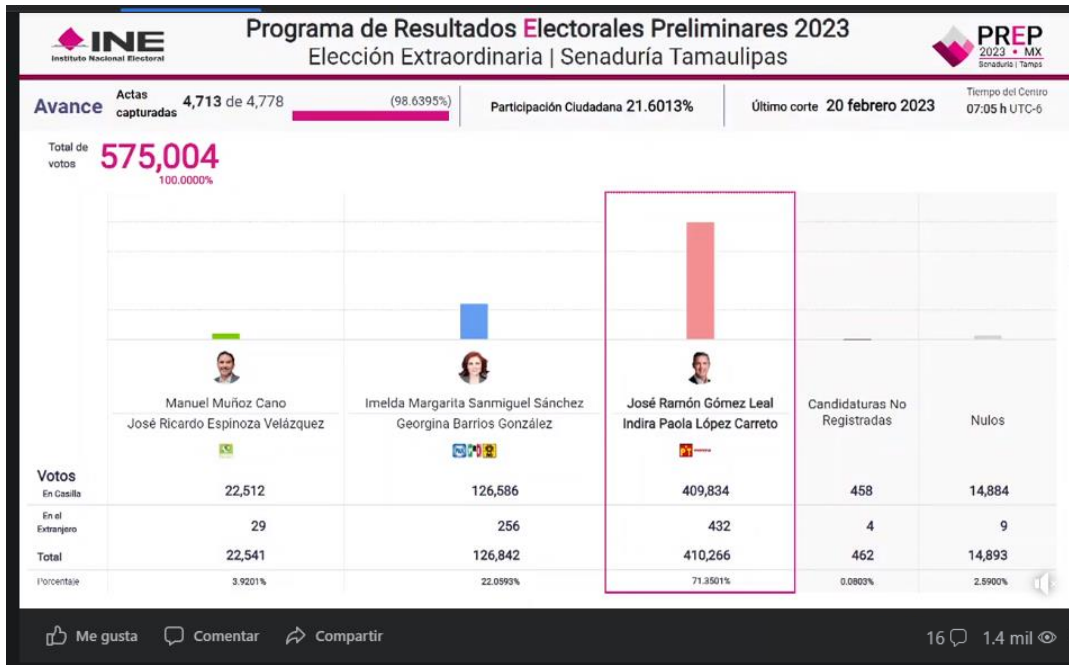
INE
Instituto Nacional Electoral

Programa de Resultados Electorales Preliminares 2023
Elección Extraordinaria | Senaduría Tamaulipas

PREP
2023 • MX
Senaduría | Tamps

Avance Actas capturadas 4,713 de 4,778 (98.6395%)
Participación Ciudadana 21.6013%
Último corte 20 febrero 2023
Tiempo del Centro 07:05 h UTC-6

Total de votos 575,004
100.0000%

| | Manuel Muñoz Cano / José Ricardo Espinoza Velázquez | Imelda Margarita Sanmiguel Sánchez / Georgina Barrios González | José Ramón Gómez Leal / Indira Paola López Carreto | Candidaturas No Registradas | Nulos |
|---|---|---|---|---|---|
| Votos En Casilla | 22,512 | 126,586 | 409,834 | 458 | 14,884 |
| En el Extranjero | 29 | 256 | 432 | 4 | 9 |
| Total | 22,541 | 126,842 | 410,266 | 462 | 14,893 |
| Porcentaje | 3.9201% | 22.0593% | 71.3501% | 0.0803% | 2.5900% |

Me gusta Comentar Compartir
16 1.4 mil